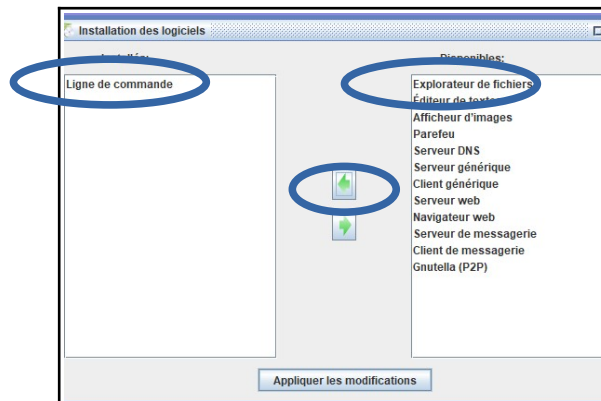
Installation des logiciels

Installés:
Ligne de commande

Disponibles:
Explorateur de fichiers
Éditeur de textes
Afficheur d'images
Parefeu
Serveur DNS
Serveur générique
Client générique
Serveur web
Navigateur web
Serveur de messagerie
Client de messagerie
Gnutella (P2P)

Appliquer les modifications